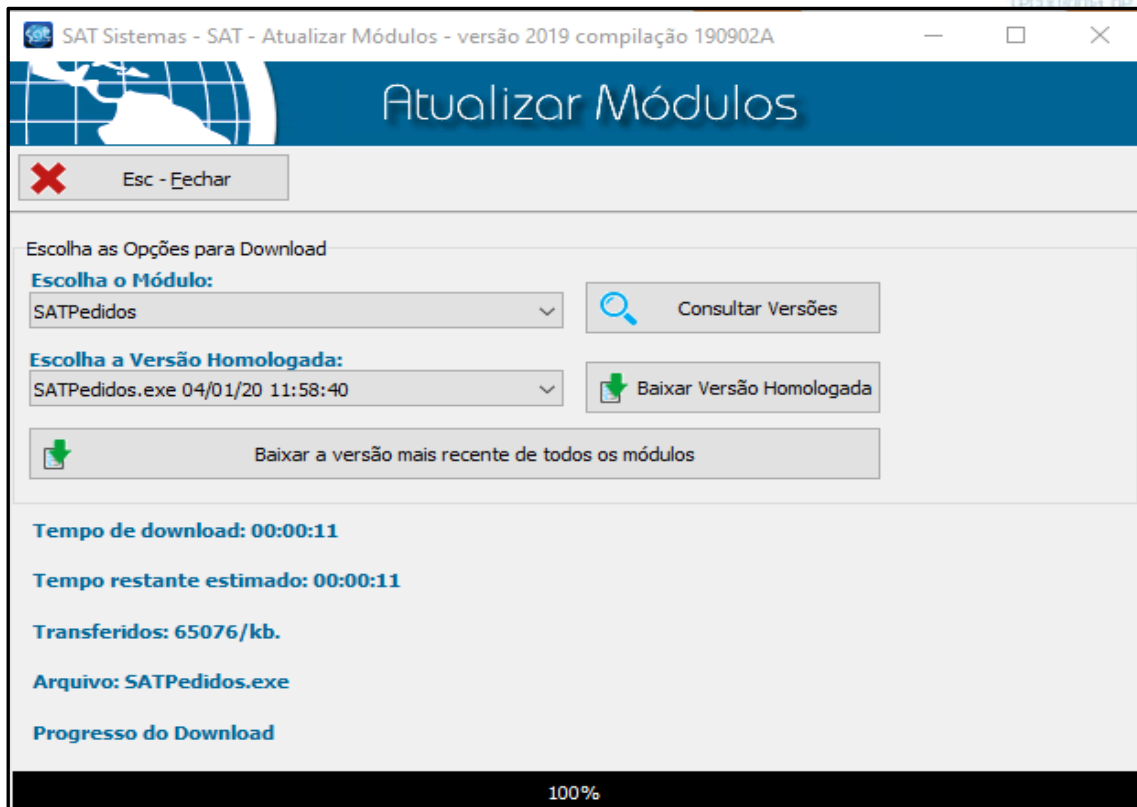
SAT Sistemas - SAT - Atualizar Módulos - versão 2019 compilação 190902A

Atualizar Módulos

Esc - Fechar

Escolha as Opções para Download

Escolha o Módulo:

SATPedidos

Consultar Versões

Escolha a Versão Homologada:

SATPedidos.exe 04/01/20 11:58:40

Baixar Versão Homologada

Baixar a versão mais recente de todos os módulos

Tempo de download: 00:00:11

Tempo restante estimado: 00:00:11

Transferidos: 65076/kb.

Arquivo: SATPedidos.exe

Progresso do Download

100%